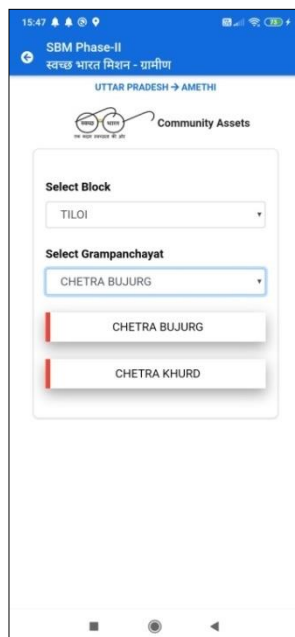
15:47

SBM Phase-II
स्वच्छ भारत मिशन - ग्रामीण

UTTAR PRADESH → AMETHI

स्वच्छ भारत
एक कदम स्वच्छता की ओर

Community Assets

Select Block

TILOI

Select Grampanchayat

CHETRA BUJURG

CHETRA BUJURG

CHETRA KHURD